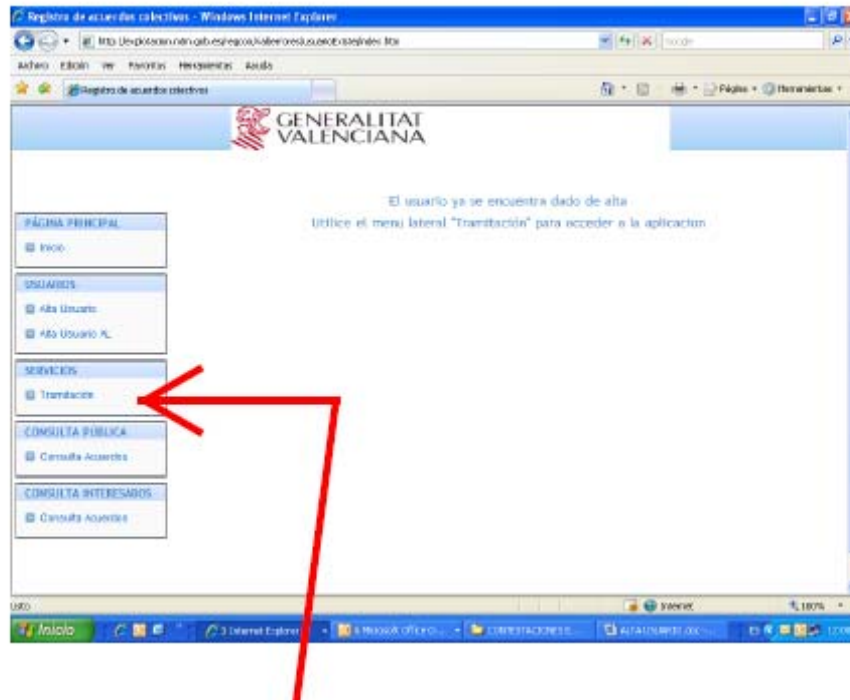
Registro de acuerdos colectivos - Windows Internet Explorer

http://explotacion.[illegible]/index.htm

Archivo Edición Ver Favoritos Herramientas Ayuda

Registro de acuerdos colectivos

Página · Herramientas ·

GENERALITAT VALENCIANA

El usuario ya se encuentra dado de alta

Utilice el menu lateral "Tramitación" para acceder a la aplicacion

PÁGINA PRINCIPAL

Inicio

USUARIOS

Alta Usuario

Alta Usuario AL

SERVICIOS

Tramitación

CONSULTA PÚBLICA

Consulta Acuerdos

CONSULTA INTERESADOS

Consulta Acuerdos

Listo

Internet

100%

Inicio

3 Internet Explorer

6 Microsoft Office O...

CONTESTACIONES...

ALTA USUARIO.doc...